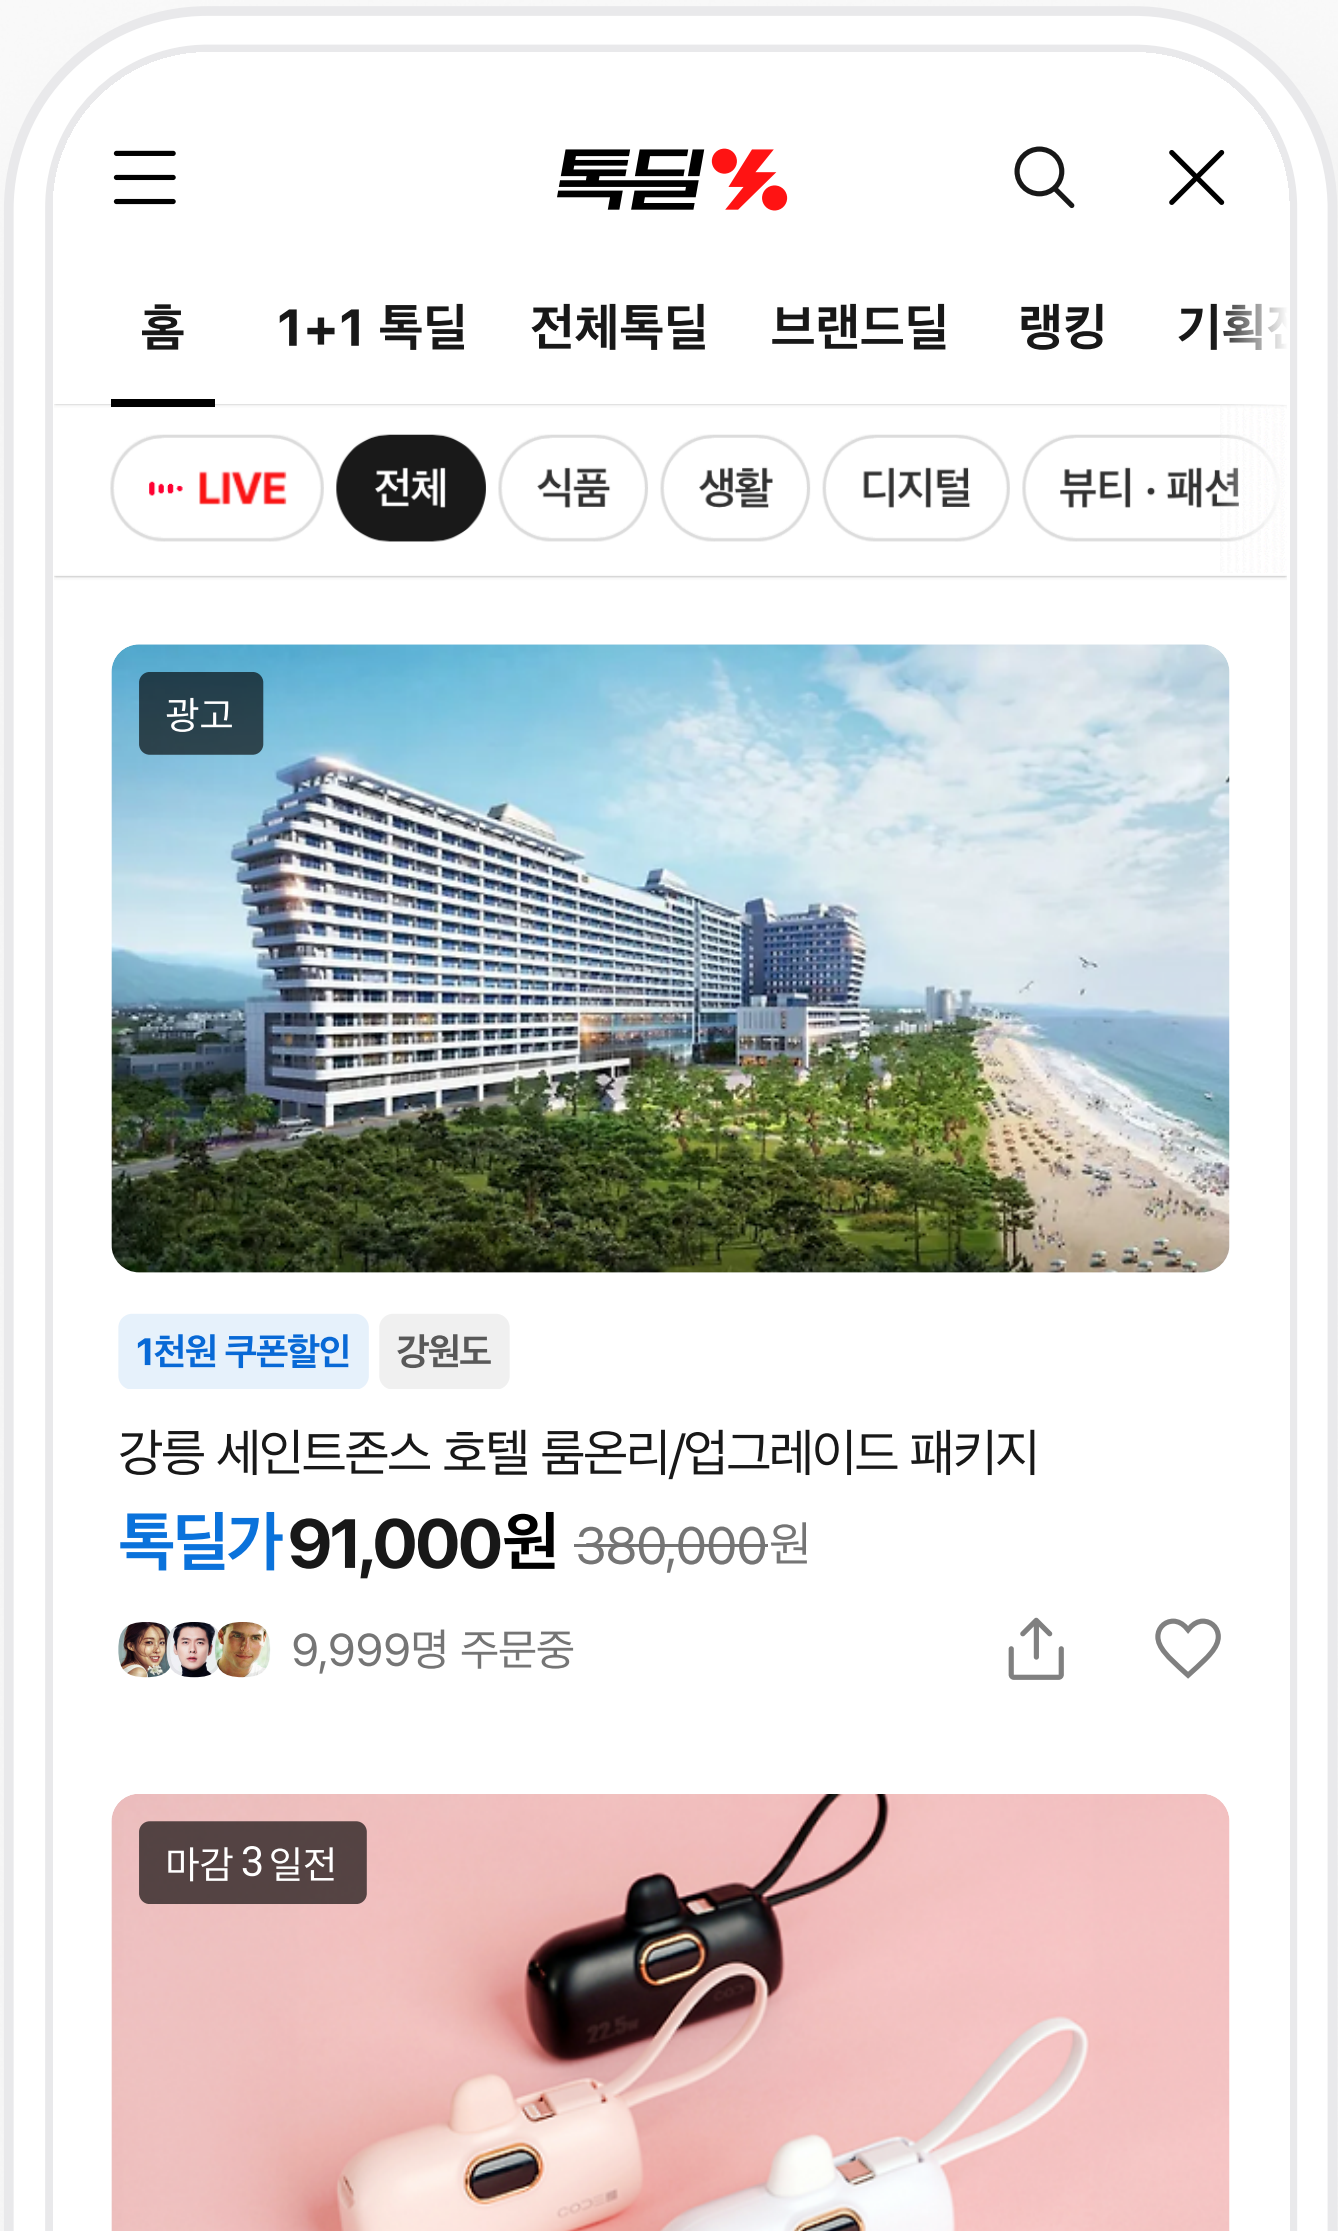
톡딜%

홈 1+1 톡딜 전체톡딜 브랜드딜 랭킹 기획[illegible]

LIVE 전체 식품 생활 디지털 뷰티 · 패션

광고

1천원 쿠폰할인 강원도

강릉 세인트존스 호텔 룸온리/업그레이드 패키지

톡딜가91,000원 380,000원

9,999명 주문중

마감 3일전